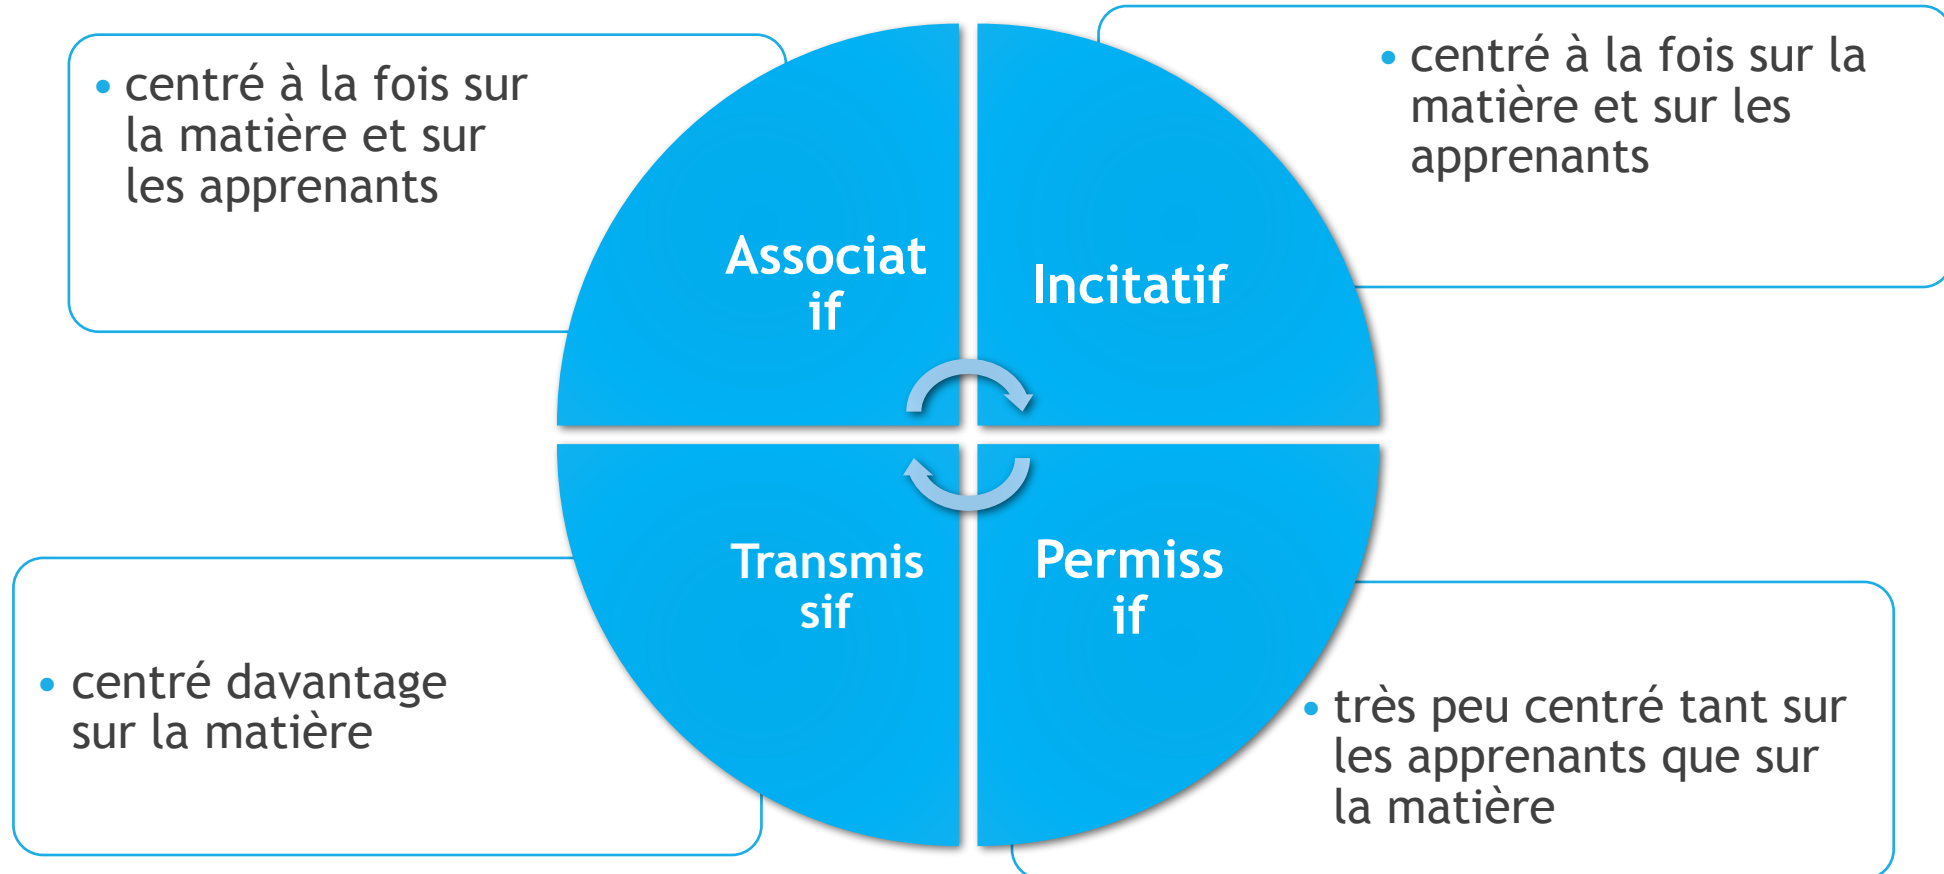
• centré à la fois sur la matière et sur les apprenants

Associat if

Incitatif

• centré à la fois sur la matière et sur les apprenants

Transmis sif

Permiss if

• centré davantage sur la matière

• très peu centré tant sur les apprenants que sur la matière